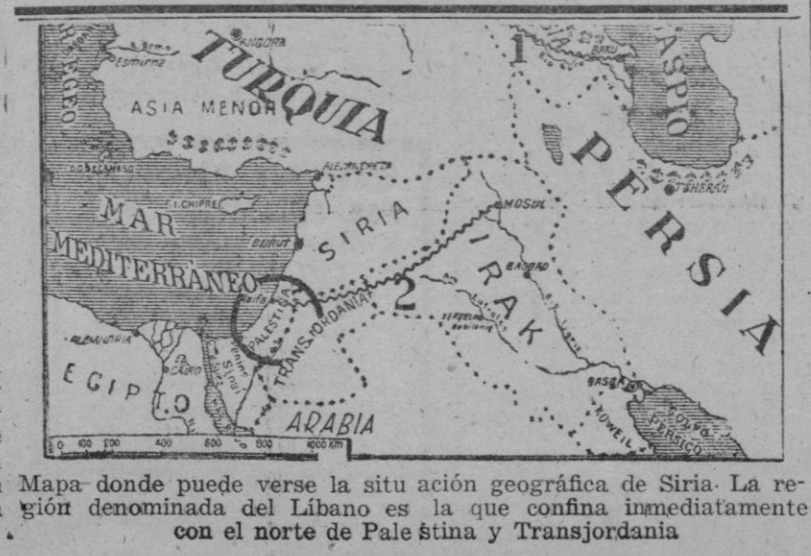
EGEO
Esmirna
ANGORA
TURQUIA
ASIA MENOR
CASPIO
BAKU
1
PERSIA
TEHERAN
ALEJANDRETA
I. CHIPRE
MAR
MEDITERRANEO
BEIRUT
SIRIA
MOSUL
IRAK
BAGDAD
2
Haifa
PALESTINA
TRANSJORDANIA
ALEJANDRIA
EL CAIRO
EGIPTO
Sinai
ARABIA
BASORA
KOWEIL
GOLFO PERSICO
0 100 200 400 600 800 1000 Km

Mapa donde puede verse la situ ación geográfica de Siria. La región denominada del Líbano es la que confina inmediatamente con el norte de Pale stina y Transjordania